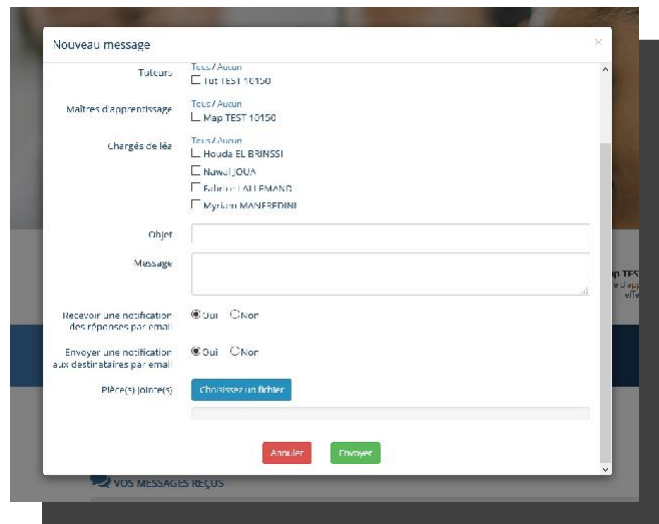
Nouveau message

×

Tuteurs
Tous / Aucun
Tut TEST 10150

Maîtres d'apprentissage
Tous / Aucun
Map TEST 10150

Chargés de léa
Tous / Aucun
Houda EL BRINSSI
Nawel JOUA
Fabrice LALLEMAND
Myriam MANFREDINI

Objet

Message

Recevoir une notification des réponses par email
Oui Non

Envoyer une notification aux destinataires par email
Oui Non

Pièce(s) jointe(s)
Choisissez un fichier

Annuler
Envoyer

VOS MESSAGES REÇUS